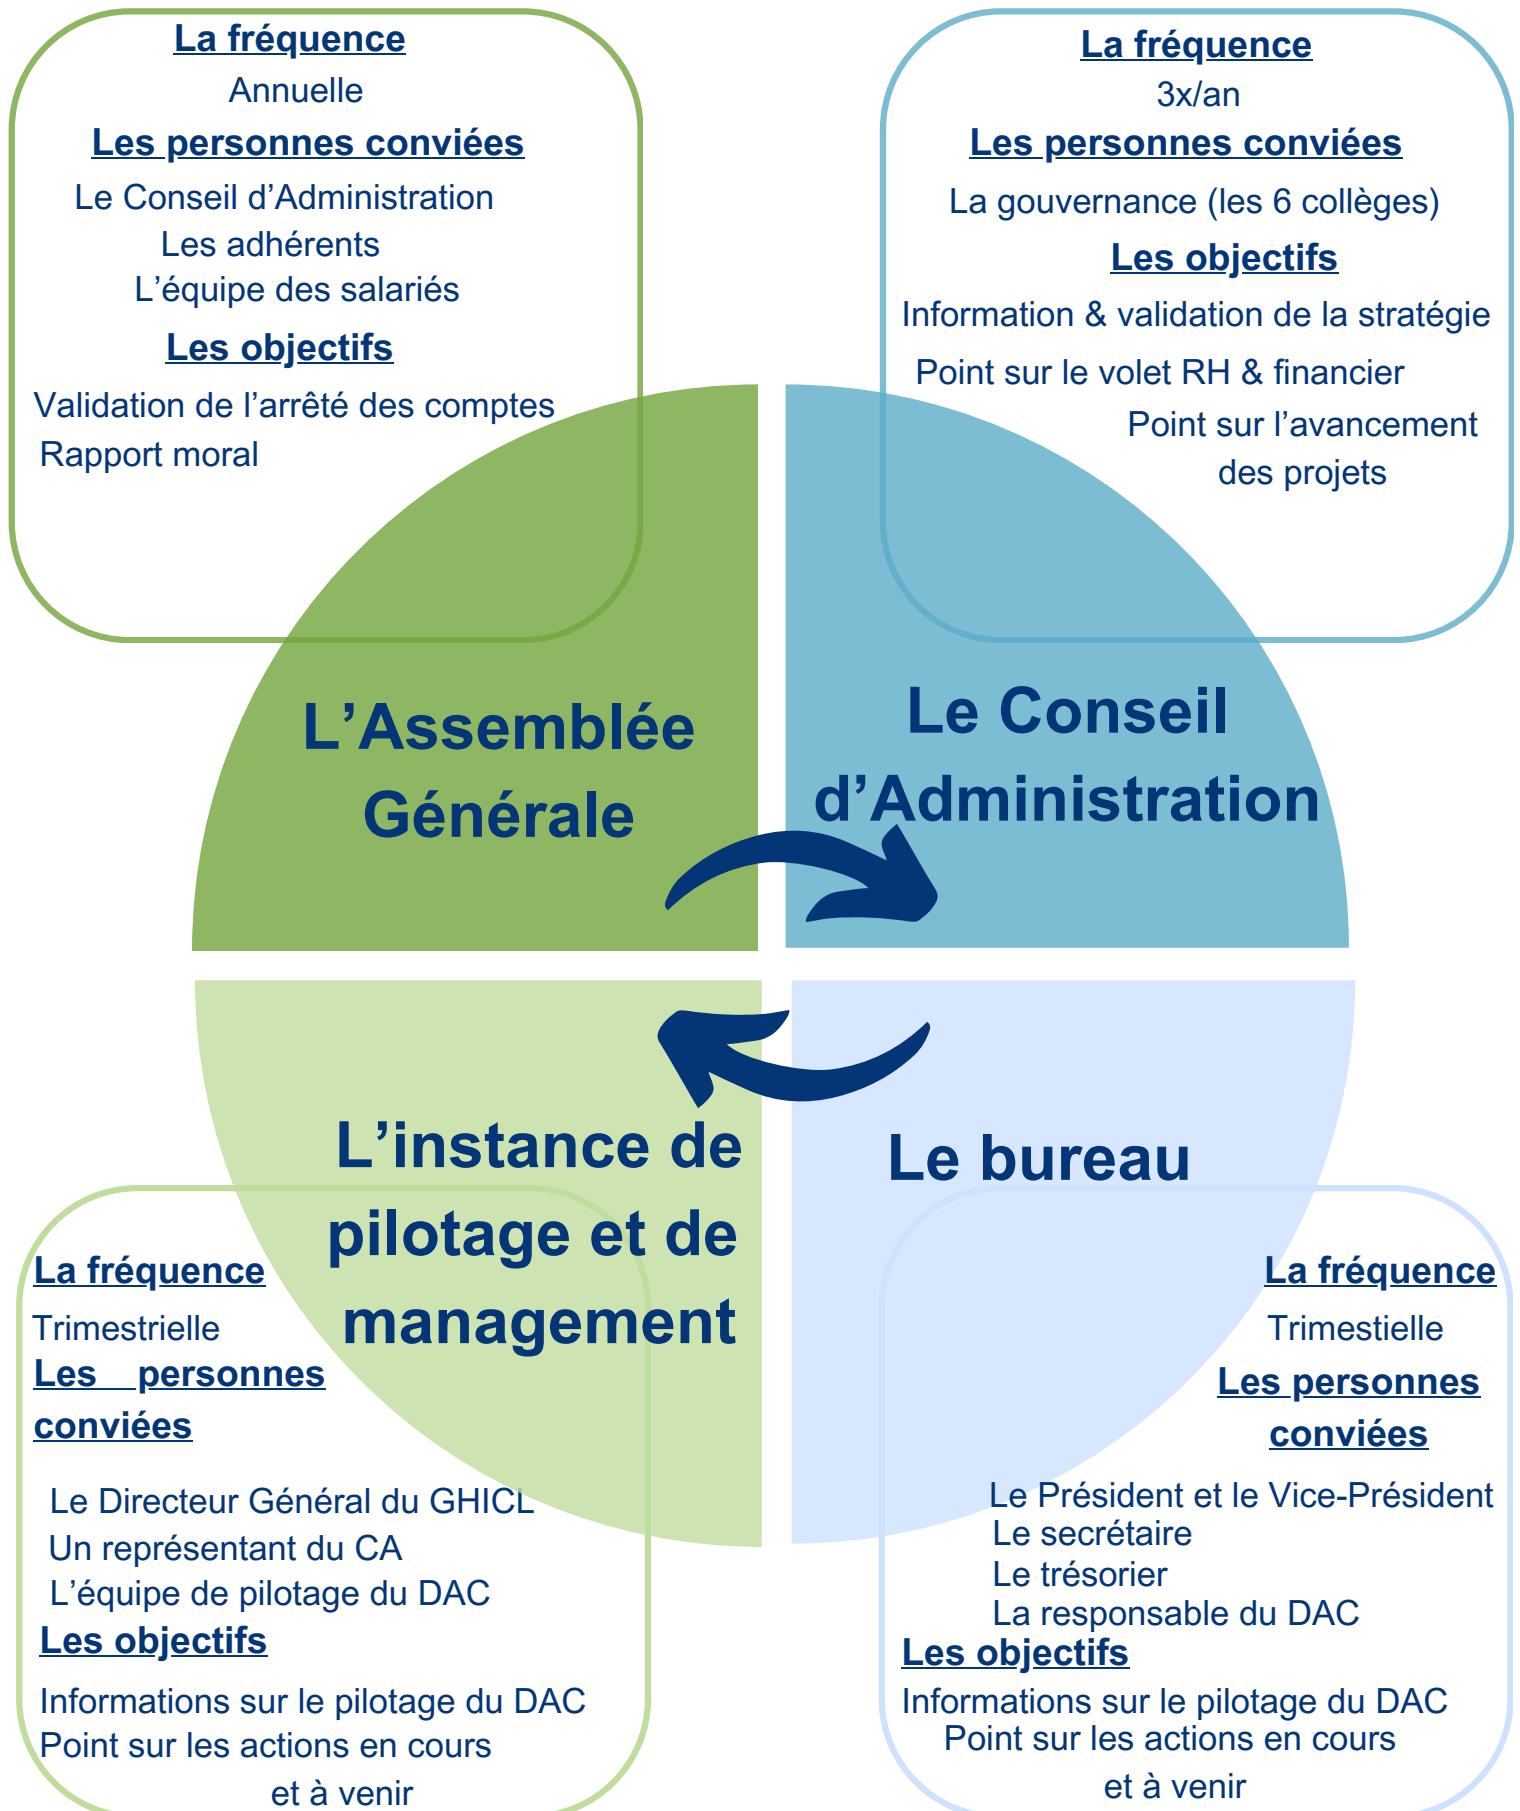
La fréquence
Annuelle
Les personnes conviées
Le Conseil d’Administration
Les adhérents
L’équipe des salariés
Les objectifs
Validation de l’arrêté des comptes
Rapport moral

La fréquence
3x/an
Les personnes conviées
La gouvernance (les 6 collèges)
Les objectifs
Information & validation de la stratégie
Point sur le volet RH & financier
Point sur l’avancement des projets

L’Assemblée Générale

Le Conseil d’Administration

L’instance de pilotage et de management

Le bureau

La fréquence
Trimestrielle
Les personnes conviées
Le Directeur Général du GHICL
Un représentant du CA
L’équipe de pilotage du DAC
Les objectifs
Informations sur le pilotage du DAC
Point sur les actions en cours et à venir

La fréquence
Trimestielle
Les personnes conviées
Le Président et le Vice-Président
Le secrétaire
Le trésorier
La responsable du DAC
Les objectifs
Informations sur le pilotage du DAC
Point sur les actions en cours et à venir